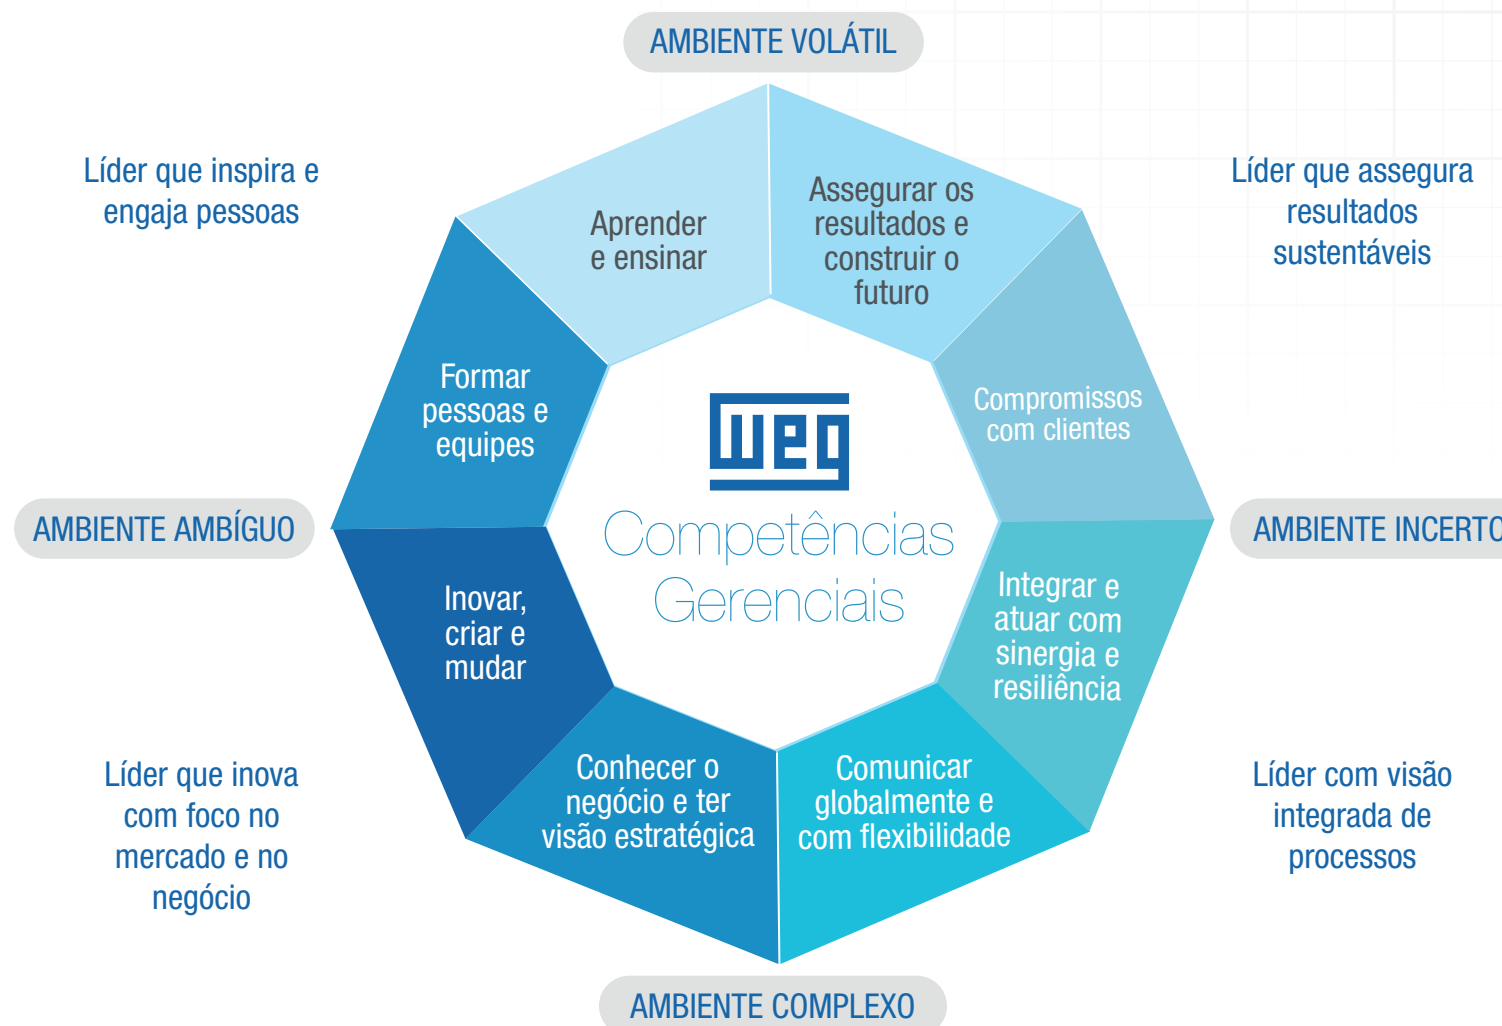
AMBIENTE VOLÁTIL

Líder que inspira e engaja pessoas

Líder que assegura resultados sustentáveis

Aprender e ensinar

Assegurar os resultados e construir o futuro

Formar pessoas e equipes

Compromissos com clientes

weg

Competências Gerenciais

AMBIENTE AMBÍGUO

AMBIENTE INCERTO

Inovar, criar e mudar

Integrar e atuar com sinergia e resiliência

Conhecer o negócio e ter visão estratégica

Comunicar globalmente e com flexibilidade

Líder que inova com foco no mercado e no negócio

Líder com visão integrada de processos

AMBIENTE COMPLEXO